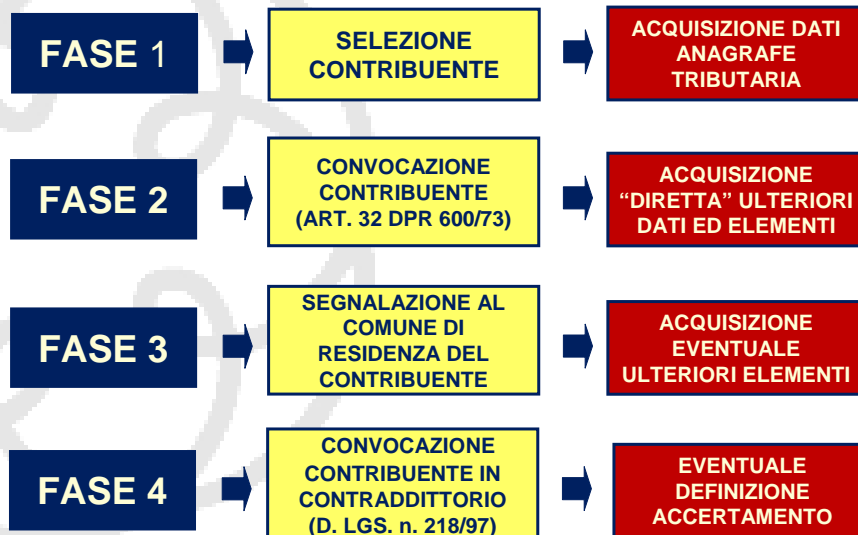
FASE 1

SELEZIONE CONTRIBUENTE

ACQUISIZIONE DATI ANAGRAFE TRIBUTARIA

FASE 2

CONVOCAZIONE CONTRIBUENTE (ART. 32 DPR 600/73)

ACQUISIZIONE "DIRETTA" ULTERIORI DATI ED ELEMENTI

FASE 3

SEGNALAZIONE AL COMUNE DI RESIDENZA DEL CONTRIBUENTE

ACQUISIZIONE EVENTUALE ULTERIORI ELEMENTI

FASE 4

CONVOCAZIONE CONTRIBUENTE IN CONTRADDITTORIO (D. LGS. n. 218/97)

EVENTUALE DEFINIZIONE ACCERTAMENTO